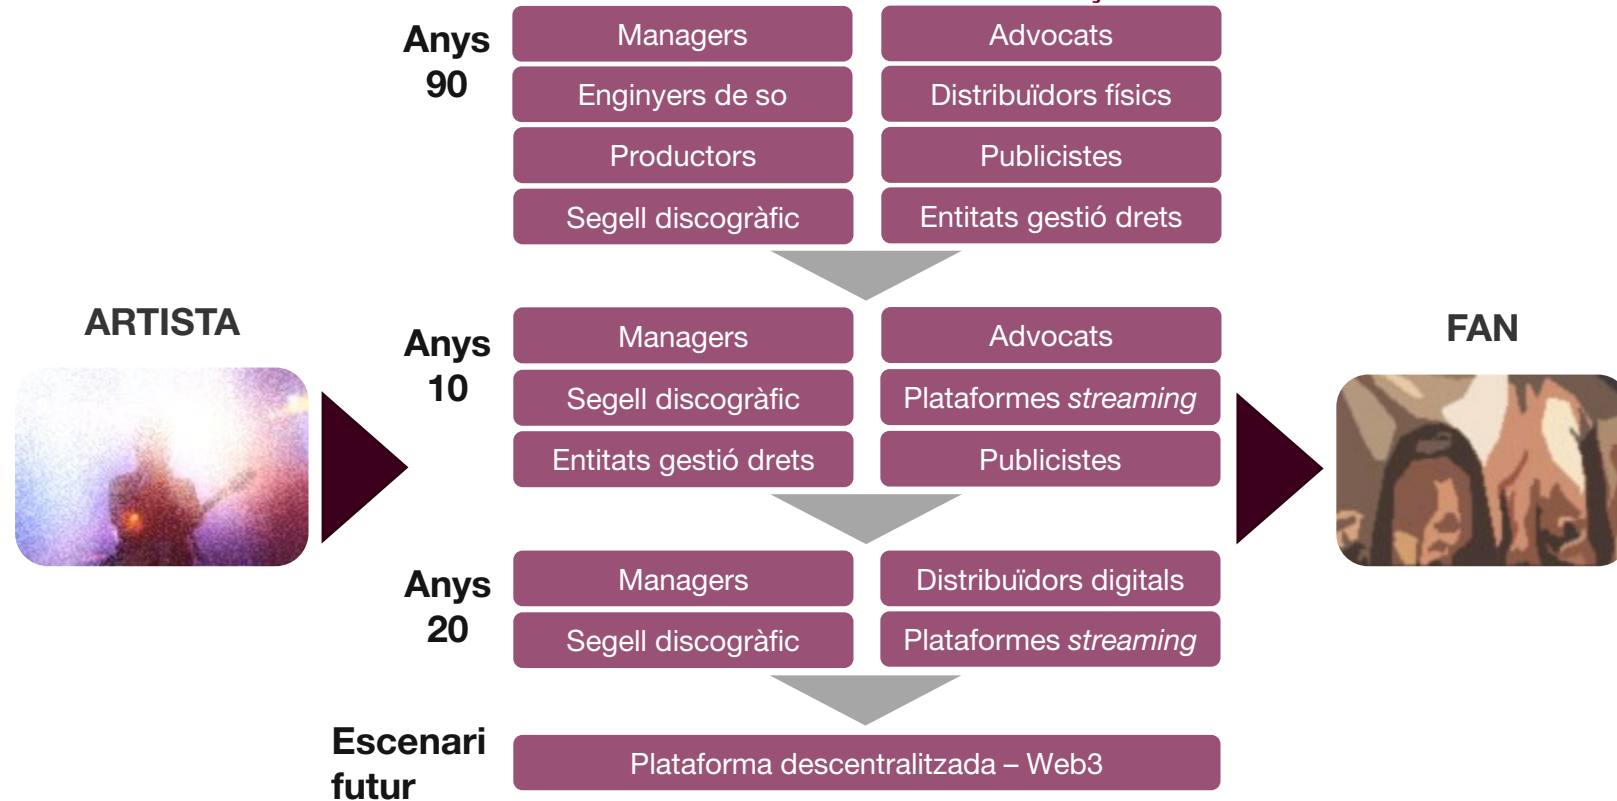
ARTISTA

Anys 90

Managers
Advocats
Enginyers de so
Distribuïdors físics
Productors
Publicistes
Segell discogràfic
Entitats gestió drets

Anys 10

Managers
Advocats
Segell discogràfic
Plataformes *streaming*
Entitats gestió drets
Publicistes

Anys 20

Managers
Distribuïdors digitals
Segell discogràfic
Plataformes *streaming*

Escenari futur

Plataforma descentralitzada – Web3

FAN